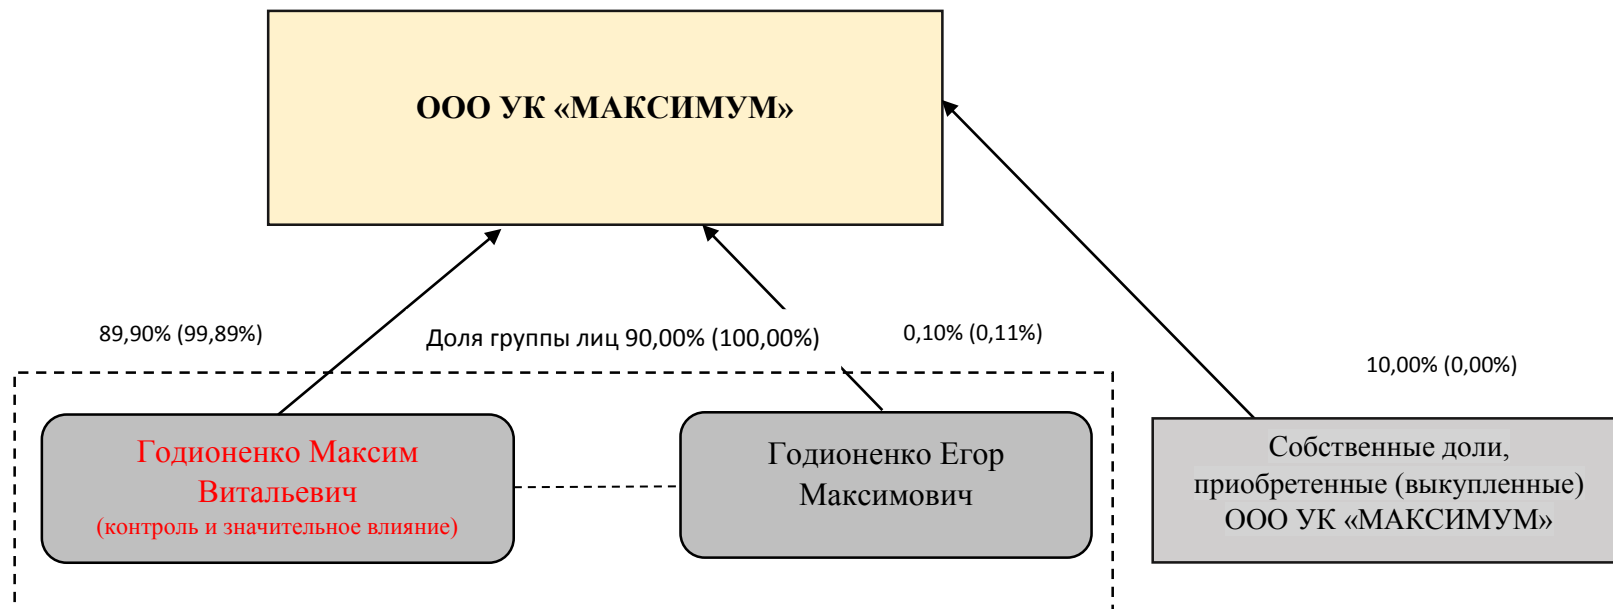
ООО УК «МАКСИМУМ»

89,90% (99,89%)

Доля группы лиц 90,00% (100,00%)

0,10% (0,11%)

10,00% (0,00%)

Годионенко Максим Витальевич
(контроль и значительное влияние)

Годионенко Егор Максимович

Собственные доли, приобретенные (выкупленные) ООО УК «МАКСИМУМ»